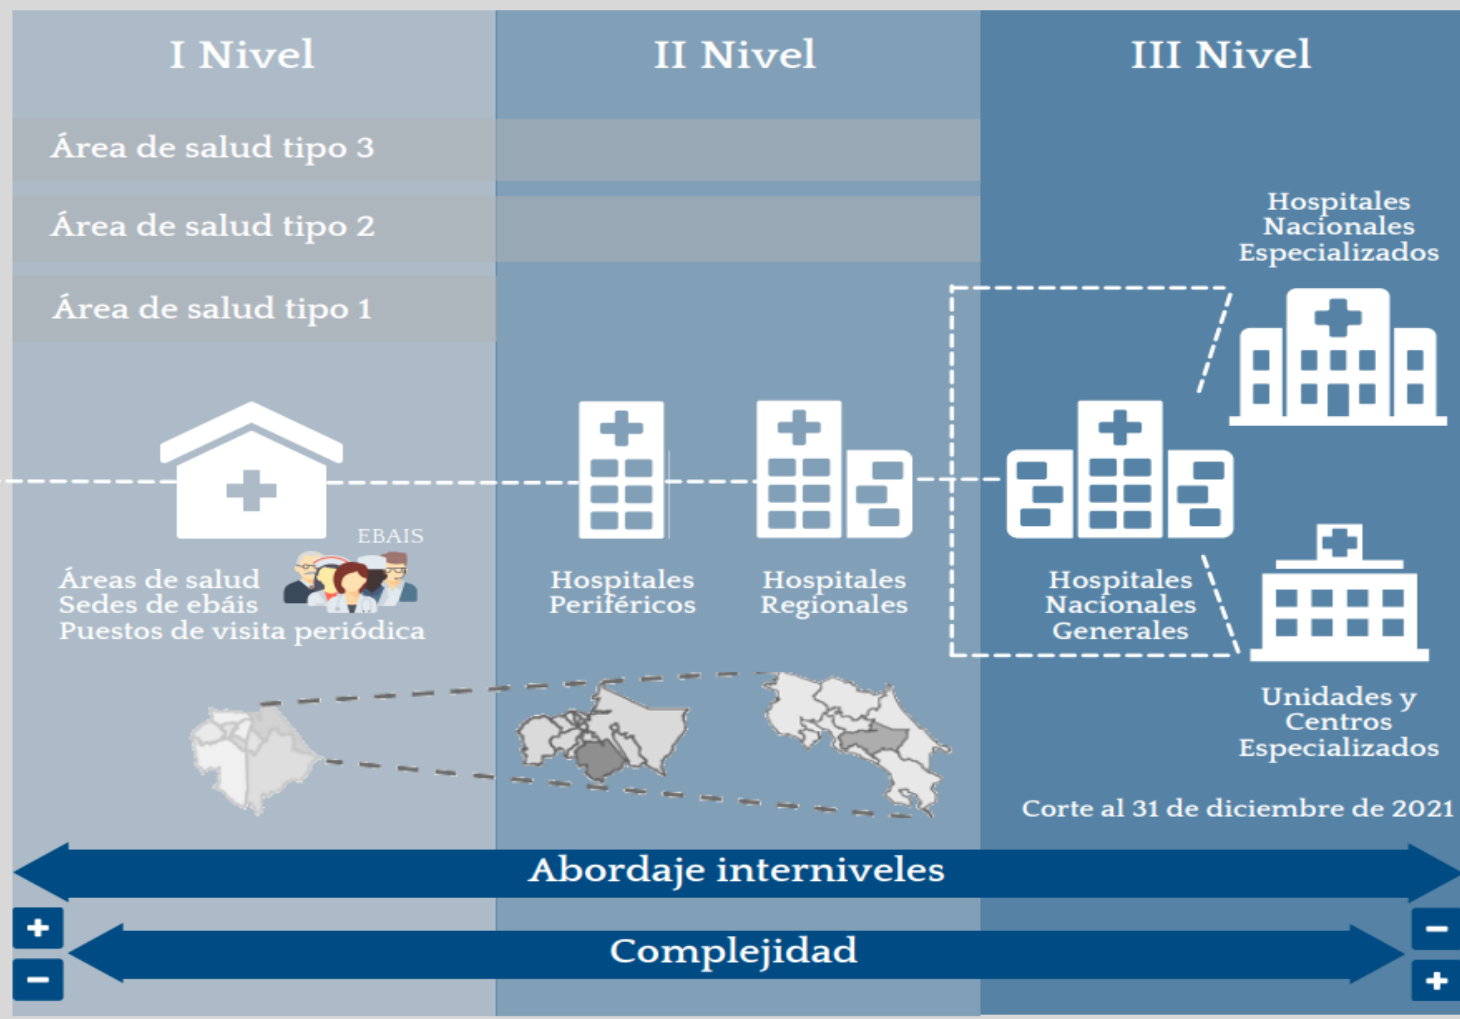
I Nivel

II Nivel

III Nivel

Área de salud tipo 3

Área de salud tipo 2

Área de salud tipo 1

Hospitales Nacionales Especializados

EBAIS

Áreas de salud
Sedes de ebáis
Puestos de visita periódica

Hospitales Periféricos

Hospitales Regionales

Hospitales Nacionales Generales

Unidades y Centros Especializados

Corte al 31 de diciembre de 2021

Abordaje interniveles

+
−

Complejidad

−
+